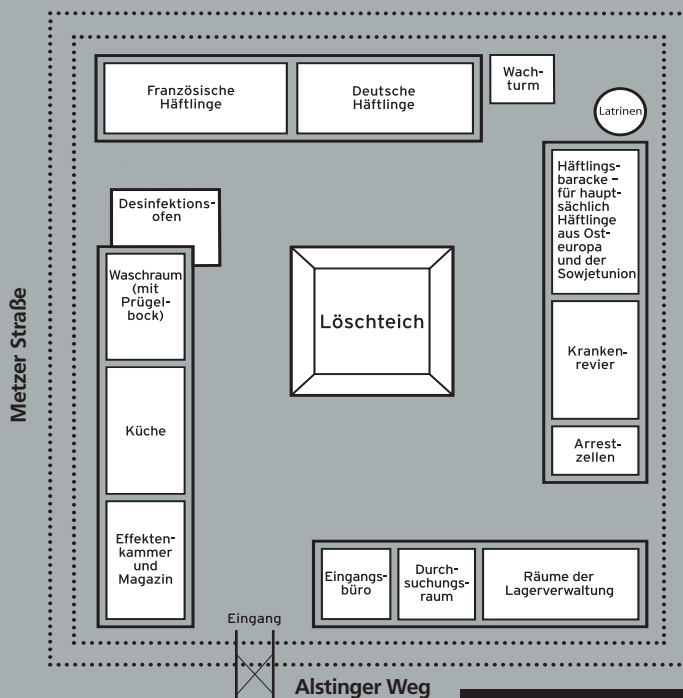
Französische Häftlinge

Deutsche Häftlinge

Wachturm

Latrinen

Häftlingsbaracke – für hauptsächlich Häftlinge aus Osteuropa und der Sowjetunion

Desinfektionsofen

Waschraum (mit Prügelbock)

Löschteich

Krankenrevier

Küche

Arrestzellen

Effektenkammer und Magazin

Eingangsbüro

Durchsuchungsraum

Räume der Lagerverwaltung

Eingang

Metzer Straße

Alstinger Weg